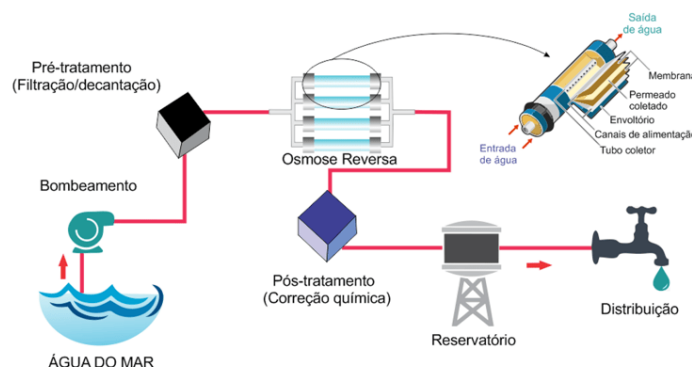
Pré-tratamento
(Filtração/decantação)

Osmose Reversa

Saída de água

Membrana

Permeado coletado

Envoltório

Canais de alimentação

Tubo coletor

Entrada de água

Bombeamento

Pós-tratamento
(Correção química)

Reservatório

Distribuição

ÁGUA DO MAR